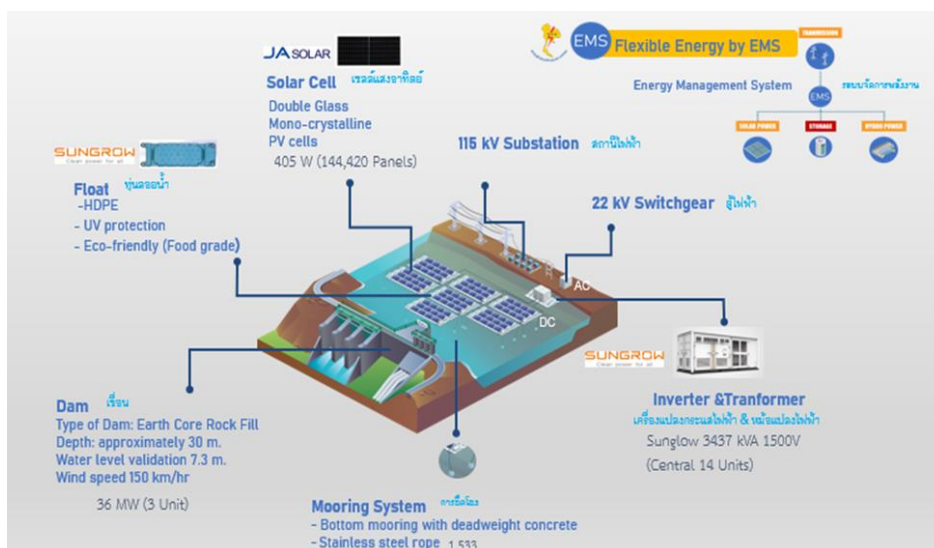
JA SOLAR

Solar Cell เซลล์แสงอาทิตย์

Double Glass
Mono-crystalline
PV cells
405 W (144,420 Panels)

EMS Flexible Energy by EMS

TRANSMISSION

Energy Management System ระบบจัดการพลังงาน

EMS

SOLAR POWER STORAGE HYDRO POWER

SUNGROW Clean power for all

Float ทุ่นลอยน้ำ
-HDPE
- UV protection
- Eco-friendly (Food grade)

115 kV Substation สถานีไฟฟ้า

22 kV Switchgear ตู้ไฟฟ้า

AC

DC

SUNGROW Clean power for all

Inverter &Tranformer
เครื่องแปลงกระแสไฟฟ้า & หม้อแปลงไฟฟ้า
Sunglow 3437 kVA 1500V
(Central 14 Units)

Dam เขื่อน
Type of Dam: Earth Core Rock Fill
Depth: approximately 30 m.
Water level validation 7.3 m.
Wind speed 150 km/hr

36 MW (3 Unit)

Mooring System การยึดโยง
- Bottom mooring with deadweight concrete
- Stainless steel rope 1,533